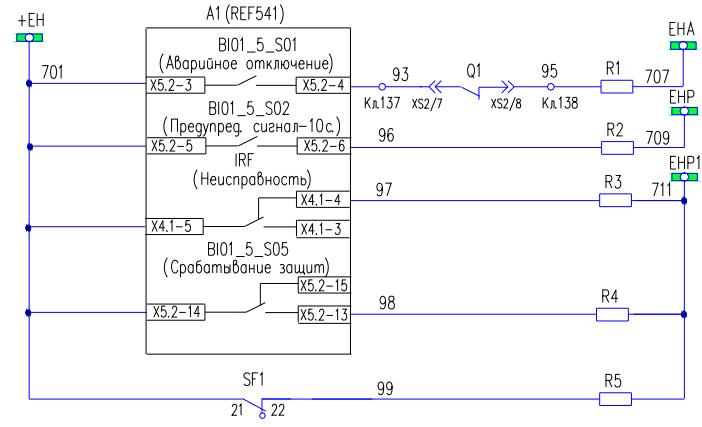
+EH

A1 (REF541)

BI01_5_S01
(Аварийное отключение)

701

X5.2-3

X5.2-4

93

Q1

95

R1

707

EHA

Кл.137

XS2/7

XS2/8

Кл.138

BI01_5_S02
(Предупред. сигнал-10с.)

EHP

X5.2-5

X5.2-6

96

R2

709

IRF
(Неисправность)

EHP1

X4.1-4

97

R3

711

X4.1-5

X4.1-3

BI01_5_S05
(Срабатывание защит)

X5.2-15

X5.2-14

X5.2-13

98

R4

SF1

99

R5

21

22